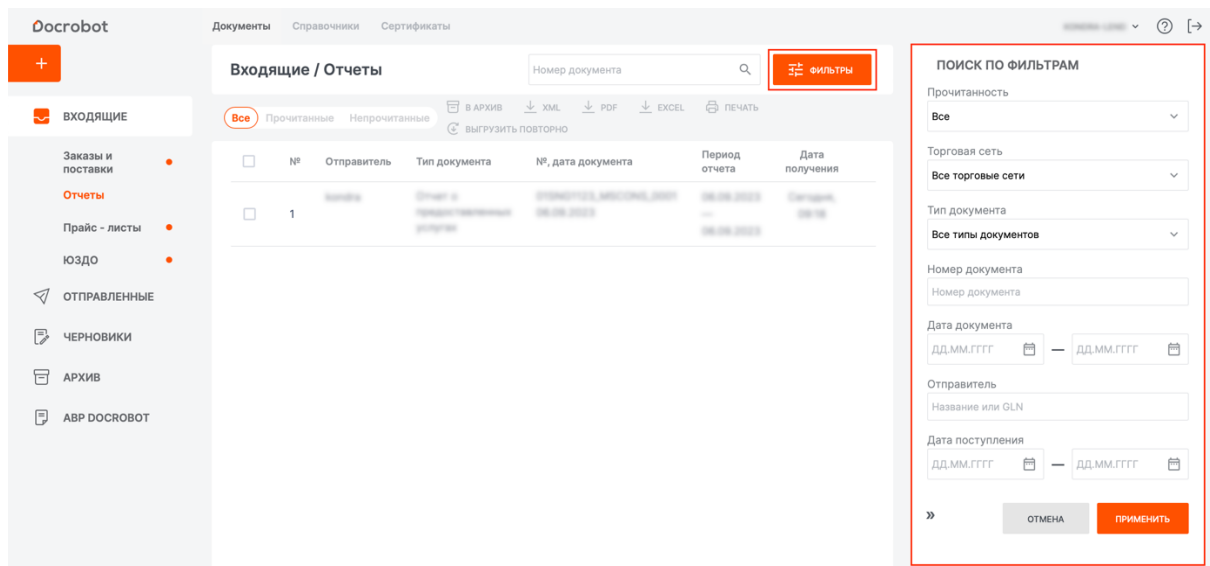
Docrobot

Документы Справочники Сертификаты

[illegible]

+

ВХОДЯЩИЕ

Заказы и поставки

Отчеты

Прайс - листы

ЮЗДО

ОТПРАВЛЕННЫЕ

ЧЕРНОВИКИ

АРХИВ

АВР DOCROBOT

Входящие / Отчеты

Номер документа

ФИЛЬТРЫ

Все Прочитанные Непрочитанные

В АРХИВ XML PDF EXCEL ПЕЧАТЬ

ВЫГРУЗИТЬ ПОВТОРНО

| | № | Отправитель | Тип документа | №, дата документа | Период отчета | Дата получения |
|---|---|---|---|---|---|---|
| | 1 | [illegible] | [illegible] | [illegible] | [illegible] | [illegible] |

ПОИСК ПО ФИЛЬТРАМ

Прочитанность

Все

Торговая сеть

Все торговые сети

Тип документа

Все типы документов

Номер документа

Номер документа

Дата документа

ДД.ММ.ГГГГ — ДД.ММ.ГГГГ

Отправитель

Название или GLN

Дата поступления

ДД.ММ.ГГГГ — ДД.ММ.ГГГГ

»

ОТМЕНА

ПРИМЕНИТЬ